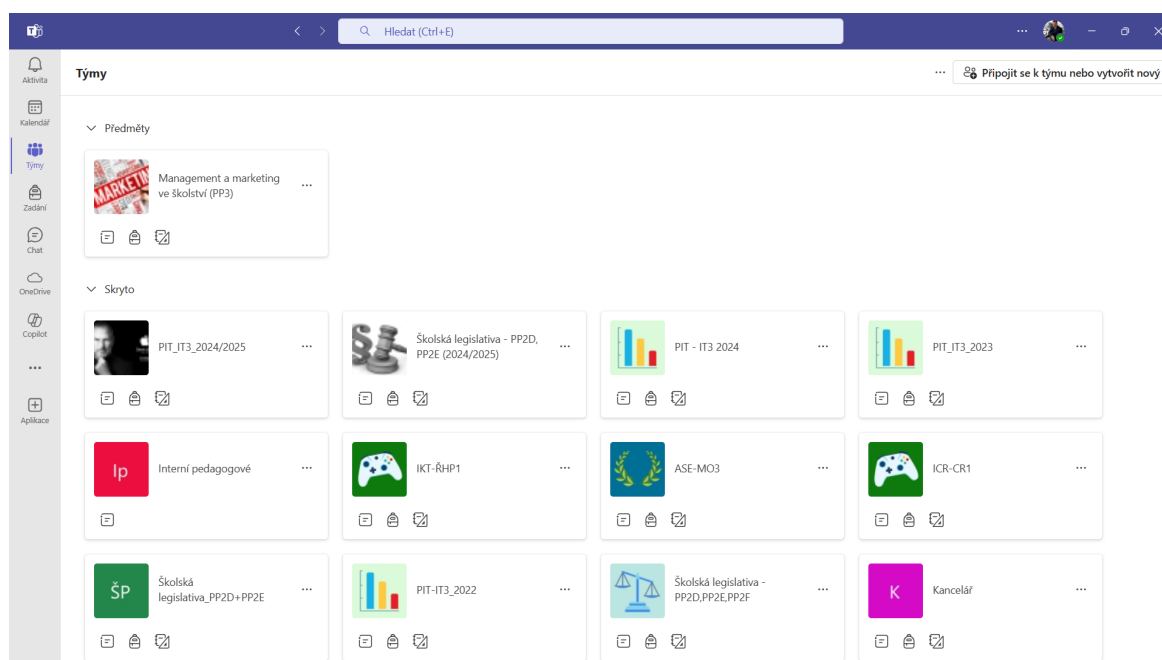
Hledat (Ctrl+E)

Aktivita
Kalendář
Týmy
Zadání
Chat
OneDrive
Copilot
...
Aplikace

Týmy

...
Připojit se k týmu nebo vytvořit nový

Předměty

Management a marketing ve školství (PP3)

Skryto

PIT_IT3_2024/2025

Školská legislativa - PP2D, PP2E (2024/2025)

PIT - IT3 2024

PIT_IT3_2023

Ip
Interní pedagogové

IKT-ŘHP1

ASE-MO3

ICR-CR1

ŠP
Školská legislativa_PP2D+PP2E

PIT-IT3_2022

Školská legislativa - PP2D,PP2E,PP2F

K
Kancelář